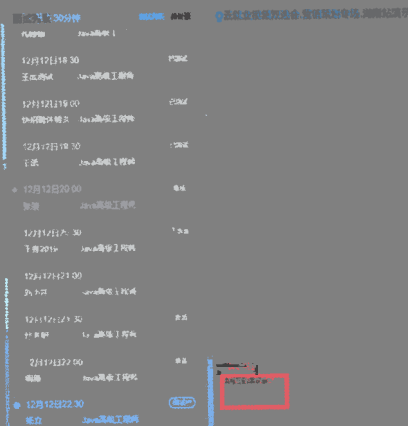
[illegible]30分钟 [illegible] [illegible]

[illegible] Java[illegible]

12月12日18:30 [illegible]
王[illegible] Java高级工程师

12月12日19:00 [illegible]
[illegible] Java高级工程师

12月12日19:30 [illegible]
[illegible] Java高级工程师

12月12日20:00 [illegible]
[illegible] Java高级工程师

12月12日20:30 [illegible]
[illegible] Java高级工程师

12月12日21:00
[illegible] Java高级工程师

12月12日21:30 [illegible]
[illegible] Java高级工程师

12月12日22:00 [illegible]
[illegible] Java高级工程师

12月12日22:30 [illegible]
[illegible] Java高级工程师

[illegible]云就业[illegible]专场,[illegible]